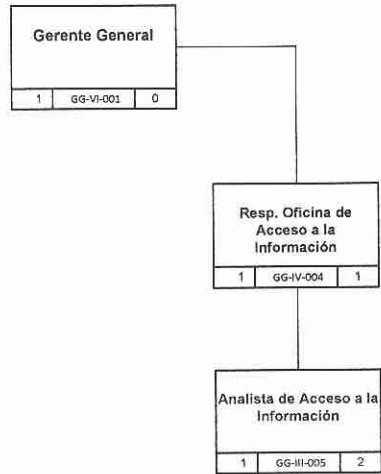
Gerente General

| 1 | GG-VI-001 | 0 |
|---|---|---|

Resp. Oficina de Acceso a la Información

| 1 | GG-IV-004 | 1 |
|---|---|---|

Analista de Acceso a la Información

| 1 | GG-III-005 | 2 |
|---|---|---|